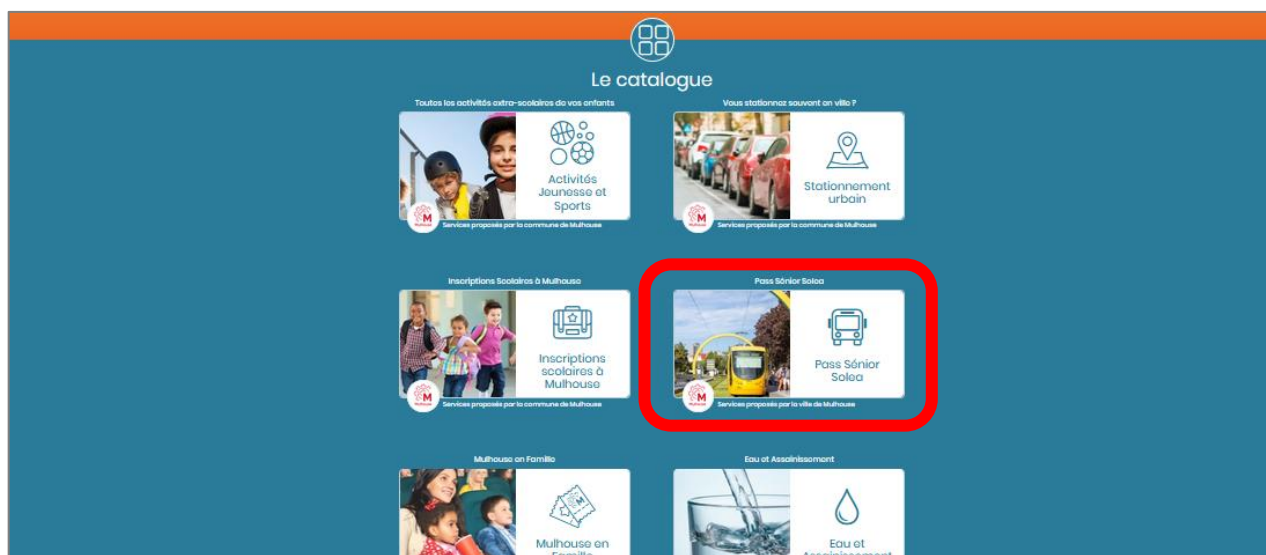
Le catalogue

Toutes les activités extra-scolaires de vos enfants

Activités Jeunesse et Sports

Mulhouse

Services proposés par la commune de Mulhouse

Vous stationnez souvent en ville ?

Stationnement urbain

Mulhouse

Services proposés par la commune de Mulhouse

Inscriptions Scolaires à Mulhouse

Inscriptions scolaires à Mulhouse

Mulhouse

Services proposés par la commune de Mulhouse

Pass Sénior Solea

Pass Sénior Solea

Mulhouse

Services proposés par la ville de Mulhouse

Mulhouse en Famille

Mulhouse en Famille

Eau et Assainissement

Eau et Assainissement